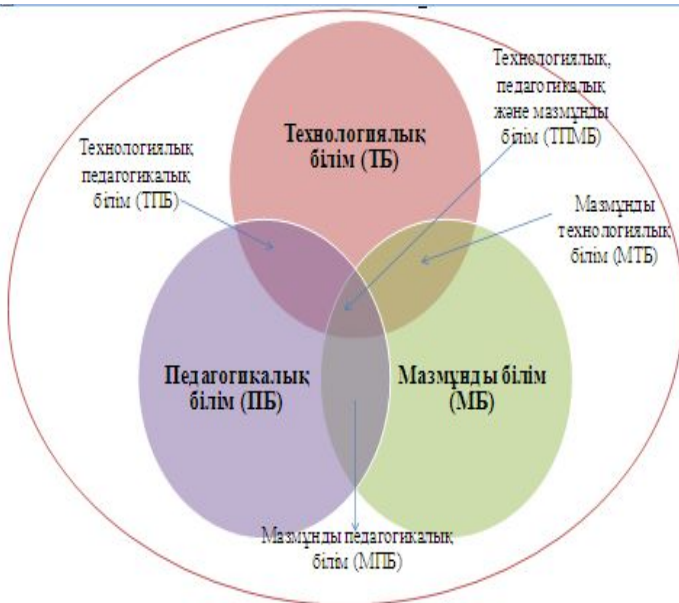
Технологиялық, педагогикалық және мазмұнды білім (ТПМБ)

Технологиялық педагогикалық білім (ТПБ)

Технологиялық білім (ТБ)

Мазмұнды технологиялық білім (МТБ)

Педагогикалық білім (ПБ)

Мазмұнды білім (МБ)

Мазмұнды педагогикалық білім (МПБ)